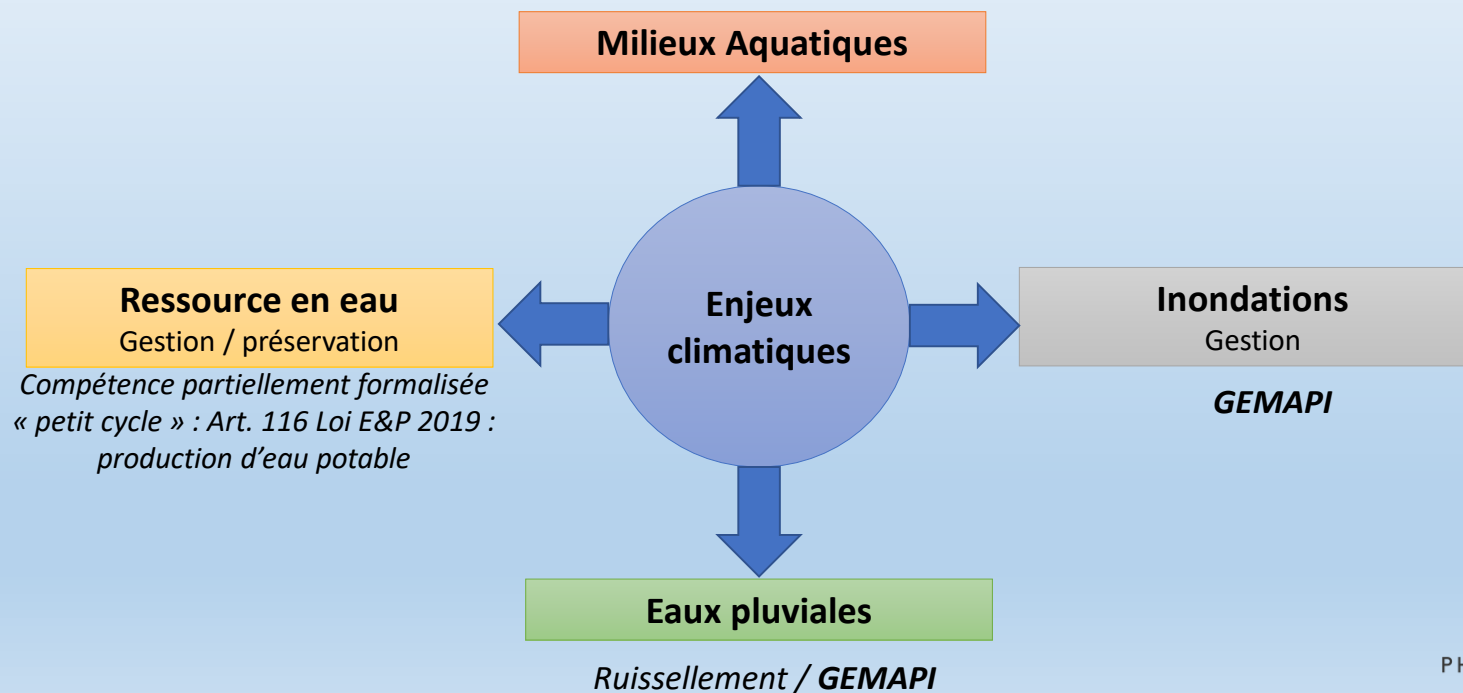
Milieux Aquatiques

Ressource en eau
Gestion / préservation
*Compétence partiellement formalisée « petit cycle » : Art. 116 Loi E&P 2019 : production d'eau potable*

Enjeux climatiques

Inondations
Gestion
***GEMAPI***

Eaux pluviales
*Ruissellement / **GEMAPI***

PH